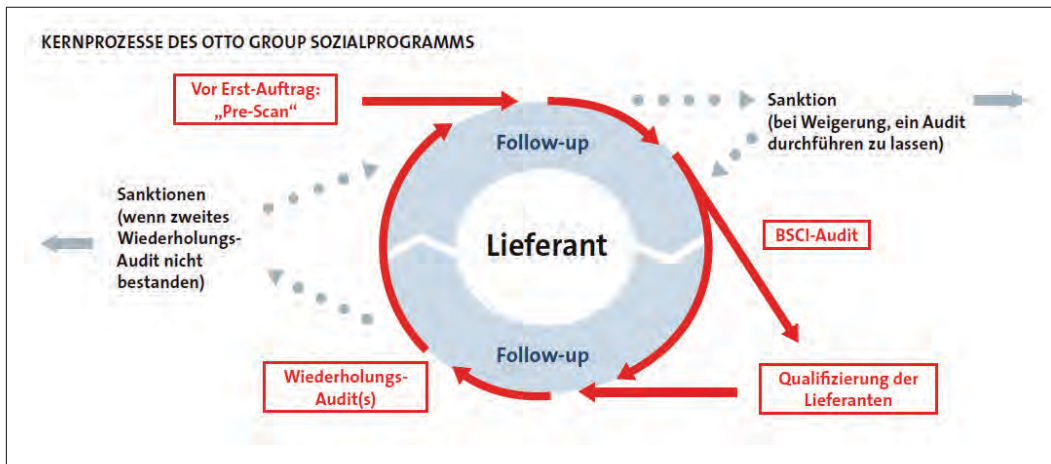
KERNPROZESSE DES OTTO GROUP SOZIALPROGRAMMS

Vor Erst-Auftrag: „Pre-Scan"

Sanktion (bei Weigerung, ein Audit durchführen zu lassen)

Follow-up

Sanktionen (wenn zweites Wiederholungs-Audit nicht bestanden)

Lieferant

BSCI-Audit

Follow-up

Wiederholungs-Audit(s)

Qualifizierung der Lieferanten